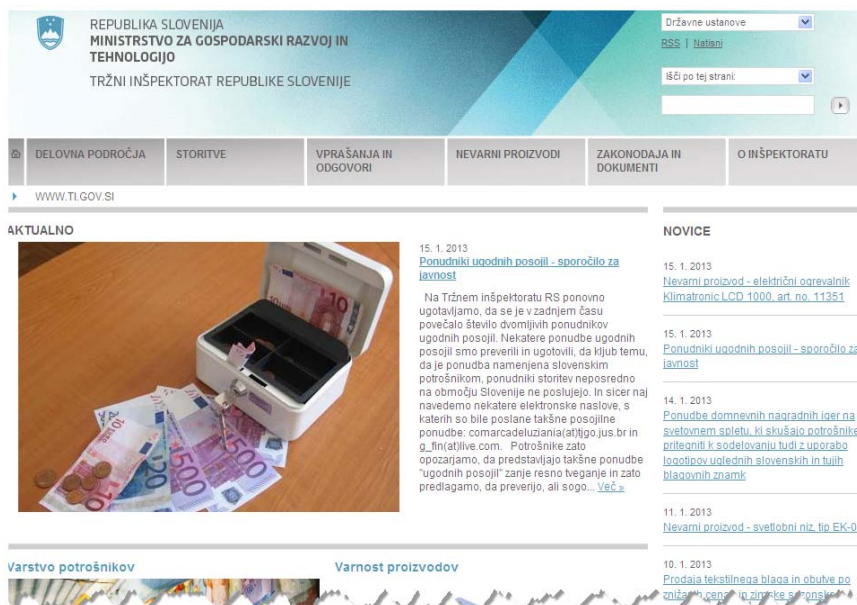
REPUBLIKA SLOVENIJA
MINISTRSTVO ZA GOSPODARSKI RAZVOJ IN TEHNOLOGIJO
TRŽNI INŠPEKTORAT REPUBLIKE SLOVENIJE

Državne ustanove
RSS | Natisni
Išči po tej strani:

DELOVNA PODROČJA | STORITVE | VPRAŠANJA IN ODGOVORI | NEVARNI PROIZVODI | ZAKONODAJA IN DOKUMENTI | O INŠPEKTORATU

WWW.TI.GOV.SI

AKTUALNO

15. 1. 2013
Ponudniki ugodnih posojil - sporočilo za javnost

Na Tržnem inšpektoratu RS ponovno ugotavljamo, da se je v zadnjem času povečalo število dvomljivih ponudnikov ugodnih posojil. Nekatere ponudbe ugodnih posojil smo preverili in ugotovili, da kljub temu, da je ponudba namenjena slovenskim potrošnikom, ponudniki storitev neposredno na območju Slovenije ne poslujejo. In sicer naj navedemo nekatere elektronske naslove, s katerih so bile poslane takšne posojilne ponudbe: comarcadeluziania(at)tjgo.jus.br in g_fin(at)live.com. Potrošnike zato opozarjamo, da predstavljajo takšne ponudbe "ugodnih posojil" zanje resno tveganje in zato predlagamo, da preverijo, ali sogo... Več »

NOVICE

15. 1. 2013
Nevarni proizvod - električni ogrevalnik Klimatronic LCD 1000, art. no. 11351

15. 1. 2013
Ponudniki ugodnih posojil - sporočilo za javnost

14. 1. 2013
Ponudbe domnevnih nagradnih iger na svetovnem spletu, ki skušajo potrošnike pritegniti k sodelovanju tudi z uporabo logotipov uglednih slovenskih in tujih blagovnih znamk

11. 1. 2013
Nevarni proizvod - svetlobni niz, tip EK-0

10. 1. 2013
Prodaja tekstilnega blaga in obutve po znižan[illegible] cena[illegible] in zim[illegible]

Varstvo potrošnikov
Varnost proizvodov